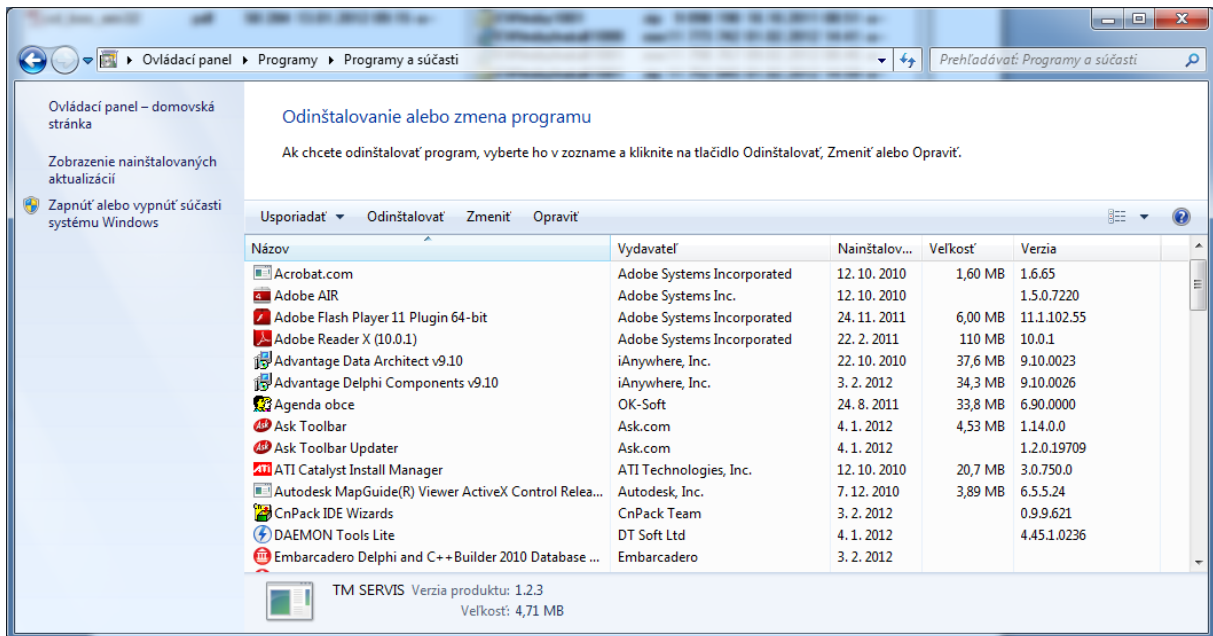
Ovládací panel ▸ Programy ▸ Programy a súčasti

Prehľadávať: Programy a súčasti

Ovládací panel – domovská stránka

Zobrazenie nainštalovaných aktualizácií

Zapnúť alebo vypnúť súčasti systému Windows

Odinštalovanie alebo zmena programu

Ak chcete odinštalovať program, vyberte ho v zozname a kliknite na tlačidlo Odinštalovať, Zmeniť alebo Opraviť.

Usporiadať ▾ Odinštalovať Zmeniť Opraviť

| Názov | Vydavateľ | Nainštalov... | Veľkosť | Verzia |
|---|---|---|---|---|
| Acrobat.com | Adobe Systems Incorporated | 12. 10. 2010 | 1,60 MB | 1.6.65 |
| Adobe AIR | Adobe Systems Inc. | 12. 10. 2010 | | 1.5.0.7220 |
| Adobe Flash Player 11 Plugin 64-bit | Adobe Systems Incorporated | 24. 11. 2011 | 6,00 MB | 11.1.102.55 |
| Adobe Reader X (10.0.1) | Adobe Systems Incorporated | 22. 2. 2011 | 110 MB | 10.0.1 |
| Advantage Data Architect v9.10 | iAnywhere, Inc. | 22. 10. 2010 | 37,6 MB | 9.10.0023 |
| Advantage Delphi Components v9.10 | iAnywhere, Inc. | 3. 2. 2012 | 34,3 MB | 9.10.0026 |
| Agenda obce | OK-Soft | 24. 8. 2011 | 33,8 MB | 6.90.0000 |
| Ask Toolbar | Ask.com | 4. 1. 2012 | 4,53 MB | 1.14.0.0 |
| Ask Toolbar Updater | Ask.com | 4. 1. 2012 | | 1.2.0.19709 |
| ATI Catalyst Install Manager | ATI Technologies, Inc. | 12. 10. 2010 | 20,7 MB | 3.0.750.0 |
| Autodesk MapGuide(R) Viewer ActiveX Control Relea... | Autodesk, Inc. | 7. 12. 2010 | 3,89 MB | 6.5.5.24 |
| CnPack IDE Wizards | CnPack Team | 3. 2. 2012 | | 0.9.9.621 |
| DAEMON Tools Lite | DT Soft Ltd | 4. 1. 2012 | | 4.45.1.0236 |
| Embarcadero Delphi and C++Builder 2010 Database ... | Embarcadero | 3. 2. 2012 | | |

TM SERVIS Verzia produktu: 1.2.3
Veľkosť: 4,71 MB